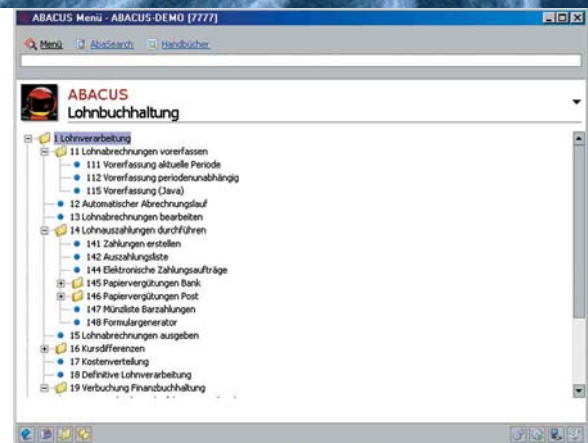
ABACUS Menü - ABACUS-DEMO [7777]

Menü AbaSearch Handbücher

ABACUS
Lohnbuchhaltung

1 Lohnverarbeitung
11 Lohnabrechnungen vorerfassen
111 Vorerfassung aktuelle Periode
112 Vorerfassung periodenunabhängig
115 Vorerfassung (Java)
12 Automatischer Abrechnungslauf
13 Lohnabrechnungen bearbeiten
14 Lohnauszahlungen durchführen
141 Zahlungen erstellen
142 Auszahlungsliste
144 Elektronische Zahlungsaufträge
145 Papiervergütungen Bank
146 Papiervergütungen Post
147 Münzliste Barzahlungen
148 Formulargenerator
15 Lohnabrechnungen ausgeben
16 Kursdifferenzen
17 Kostenverteilung
18 Definitive Lohnverarbeitung
19 Verbuchung Finanzbuchhaltung
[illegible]